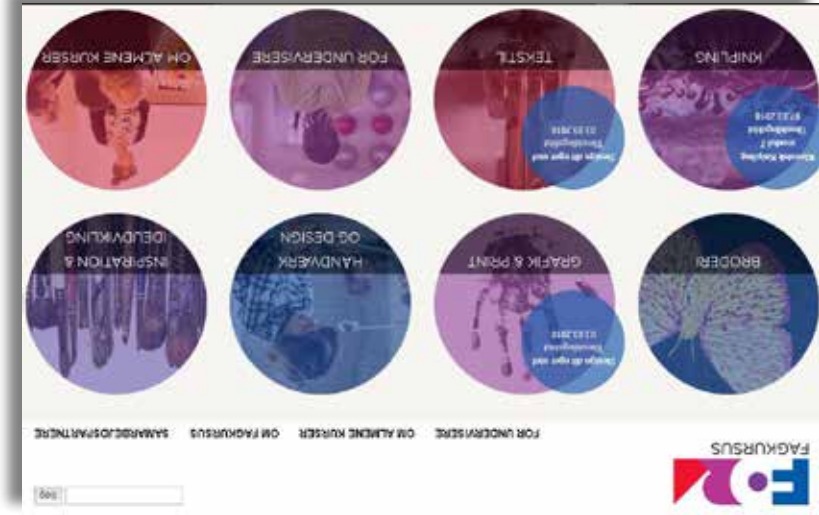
FAGKURSUS

Søg

FOR UNDERVISERE    OM ALMENE KURSER    OM FAGKURSUS    SAMARBEJDSPARTNERE

BRODERI

GRAFIK & PRINT

HÅNDVÆRK OG DESIGN

INSPIRATION & IDEUDVIKLING

Design dit eget stof
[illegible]
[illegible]

STRIKNING

Klassisk Kniplinger
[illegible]
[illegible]
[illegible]

TEKSTIL

Design dit eget stof
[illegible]
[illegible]

FOR UNDERVISERE

OM ALMENE KURSER